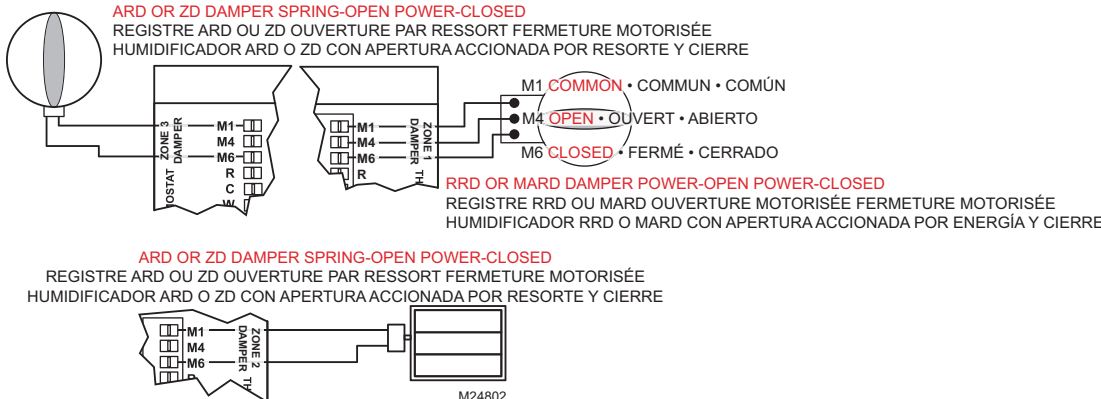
ARD OR ZD DAMPER SPRING-OPEN POWER-CLOSED
REGISTRE ARD OU ZD OUVERTURE PAR RESSORT FERMETURE MOTORISÉE
HUMIDIFICADOR ARD O ZD CON APERTURA ACCIONADA POR RESORTE Y CIERRE

ZONE 3 DAMPER
OSTAT
M1
M4
M6
R
C
W

M1
M4
M6
R
ZONE 1 DAMPER
TH

M1 COMMON • COMMUN • COMÚN
M4 OPEN • OUVERT • ABIERTO
M6 CLOSED • FERMÉ • CERRADO

RRD OR MARD DAMPER POWER-OPEN POWER-CLOSED
REGISTRE RRD OU MARD OUVERTURE MOTORISÉE FERMETURE MOTORISÉE
HUMIDIFICADOR RRD O MARD CON APERTURA ACCIONADA POR ENERGÍA Y CIERRE

ARD OR ZD DAMPER SPRING-OPEN POWER-CLOSED
REGISTRE ARD OU ZD OUVERTURE PAR RESSORT FERMETURE MOTORISÉE
HUMIDIFICADOR ARD O ZD CON APERTURA ACCIONADA POR RESORTE Y CIERRE

M1
M4
M6
R
ZONE 2 DAMPER
TH

M24802